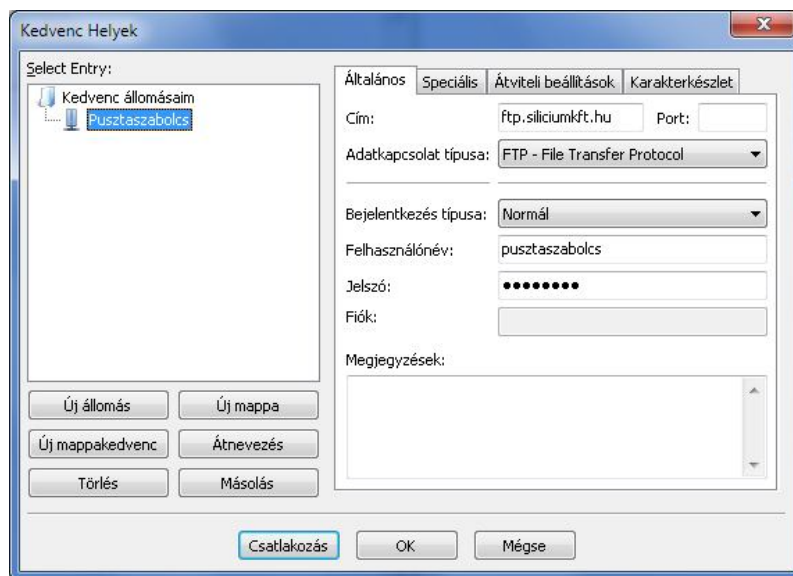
Kedvenc Helyek

Select Entry:

Kedvenc állomásaim
Pusztaszabolcs

Általános | Speciális | Átviteli beállítások | Karakterkészlet

Cím: ftp.siliciumkft.hu Port:

Adatkapcsolat típusa: FTP - File Transfer Protocol

Bejelentkezés típusa: Normál

Felhasználónév: pusztaszabolcs

Jelszó: ••••••••

Fiók:

Megjegyzések:

Új állomás
Új mappa
Új mappakedvenc
Átnevezés
Törlés
Másolás

Csatlakozás
OK
Mégse